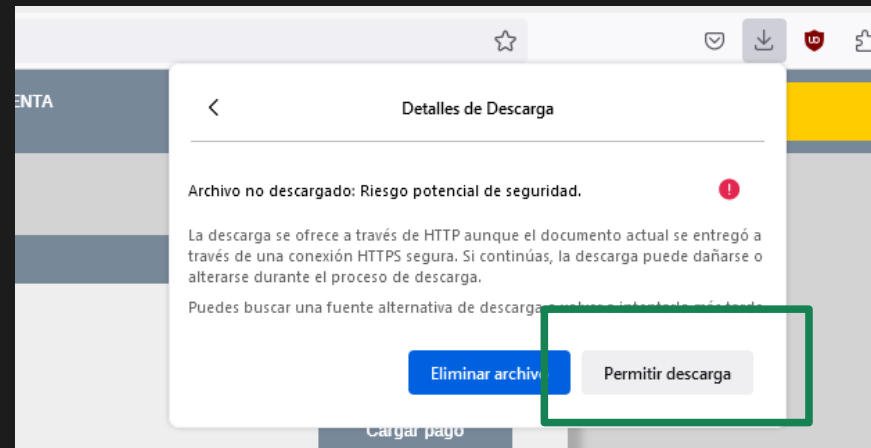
ENTA

Detalles de Descarga

Archivo no descargado: Riesgo potencial de seguridad.

La descarga se ofrece a través de HTTP aunque el documento actual se entregó a través de una conexión HTTPS segura. Si continúas, la descarga puede dañarse o alterarse durante el proceso de descarga.

Puedes buscar una fuente alternativa de descarga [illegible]

Eliminar archivo

Permitir descarga

Cargar pago